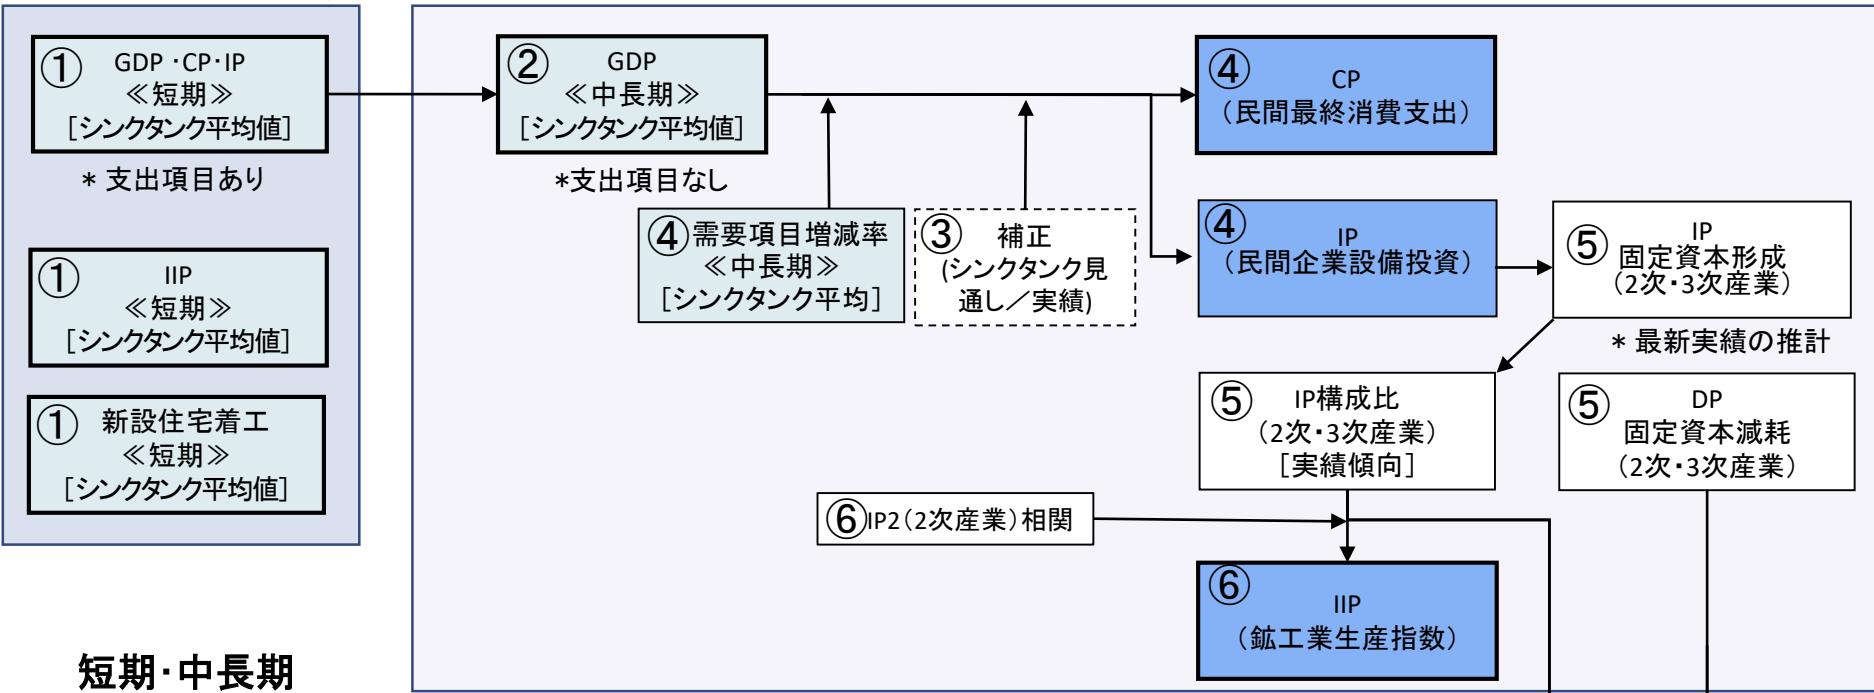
① GDP・CP・IP
≪短期≫
［シンクタンク平均値］

＊支出項目あり

① IIP
≪短期≫
［シンクタンク平均値］

① 新設住宅着工
≪短期≫
［シンクタンク平均値］

短期・中長期

② GDP
≪中長期≫
［シンクタンク平均値］

＊支出項目なし

④需要項目増減率
≪中長期≫
［シンクタンク平均］

③ 補正
(シンクタンク見通し／実績)

④ CP
（民間最終消費支出）

④ IP
（民間企業設備投資）

⑤ IP
固定資本形成
（2次・3次産業）

＊最新実績の推計

⑤ IP構成比
（2次・3次産業）
［実績傾向］

⑤ DP
固定資本減耗
（2次・3次産業）

⑥IP2（2次産業）相関

⑥ IIP
（鉱工業生産指数）